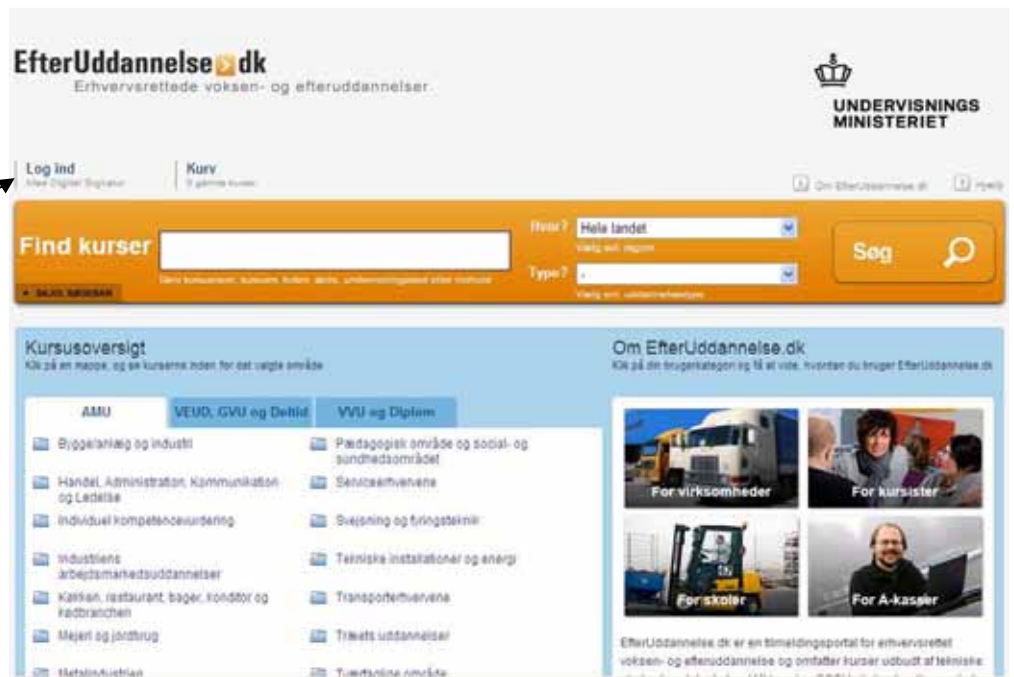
EfterUddannelse.dk
Erhvervsrettede voksen- og efteruddannelser

UNDERVISNINGS MINISTERIET

Log ind
Med Digital Signatur

Kurv
0 gemte kurser

Om EfterUddannelse.dk

Hjælp

Find kurser

Søg kursusnavn, kursusnr, fritekst, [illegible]

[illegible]

Hvor?
Hele landet
Vælg evt. region

Type?
-
Vælg evt. uddannelsestype

Søg

Kursusoversigt
Klik på en mappe, og se kurserne inden for det valgte område

AMU
VEUD, GVU og Deltid
VVU og Diplom

Byggeri/anlæg og industri
Handel, Administration, Kommunikation og Ledelse
Individuel kompetencevurdering
Industriens arbejdsmarkedsuddannelser
Køkken, restaurant, bager, konditor og kødbranchen
Mejeri og jordbrug
Metalindustrien

Pædagogisk område og social- og sundhedsområdet
Serviceerhvervene
Svejsning og føringsteknik
Tekniske installationer og energi
Transporterhvervene
Træets uddannelser
Tværfaglige område

Om EfterUddannelse.dk
Klik på din brugerkategori og få at vide, hvordan du bruger EfterUddannelse.dk

For virksomheder
For kursister
For skoler
For A-kasser

EfterUddannelse.dk er en tilmeldingsportal for erhvervsrettet voksen- og efteruddannelse og omfatter kurser udbudt af tekniske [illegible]